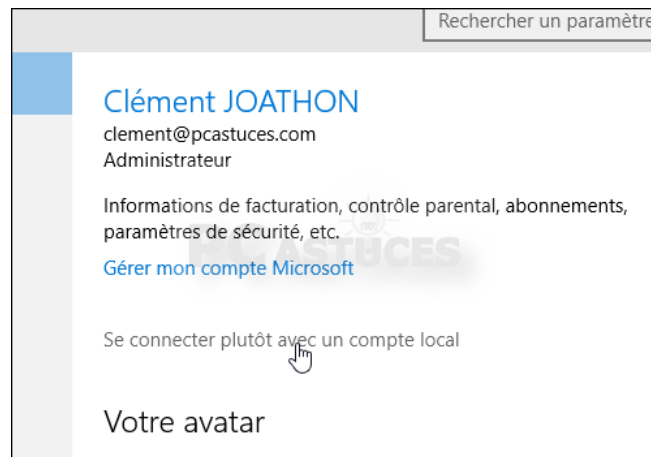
Rechercher un paramètre

Clément JOATHON
clement@pcastuces.com
Administrateur

Informations de facturation, contrôle parental, abonnements, paramètres de sécurité, etc.

Gérer mon compte Microsoft

PC ASTUCES

Se connecter plutôt avec un compte local

Votre avatar